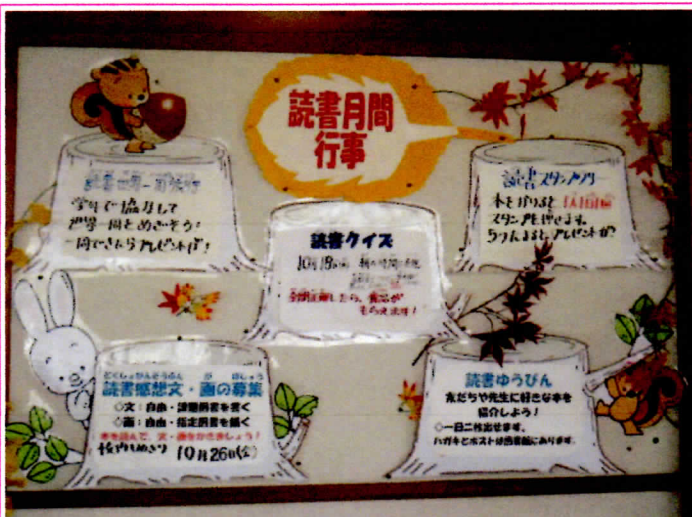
読書月間
行事

読書世界一周旅行
学年で協力して
世界一周をめざそう!
一周できたらプレゼント!

読書スタンプラリー
本を借りると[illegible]
スタンプを押せます。
5つたまるとプレゼントが!

読書クイズ
10月18日(木)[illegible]
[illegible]
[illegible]

どくしょかんそうぶん　が　ぼしゅう
読書感想文・画の募集
◇文:自由・課題図書を書く
◇画:自由・指定図書を描く
本を読んで、文・画をかきましょう!
校内〆切り　10月26日(金)

読書ゆうびん
友だちや先生に好きな本を
紹介しよう!
◇一日二枚出せます。
ハガキとポストは図書館にあります。